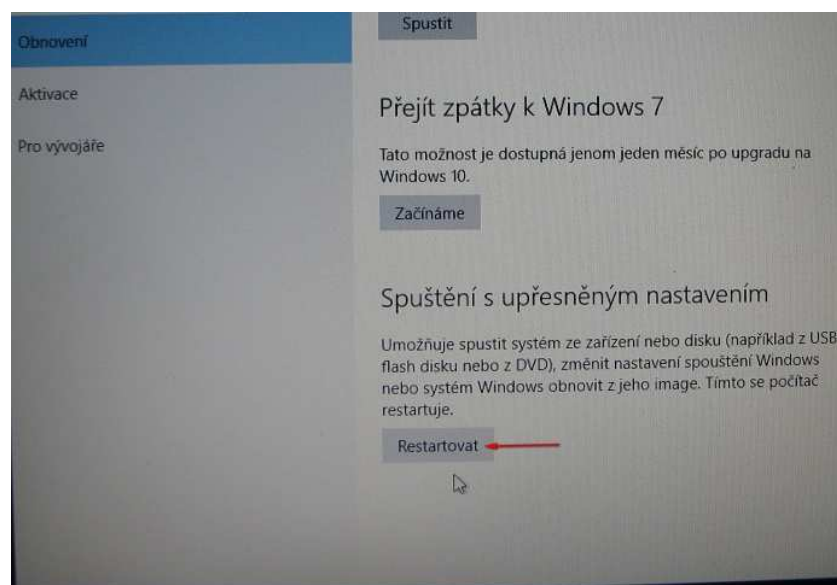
Obnovení

Aktivace

Pro vývojáře

Spustit

Přejít zpátky k Windows 7

Tato možnost je dostupná jenom jeden měsíc po upgradu na Windows 10.

Začínáme

Spuštění s upřesněným nastavením

Umožňuje spustit systém ze zařízení nebo disku (například z USB flash disku nebo z DVD), změnit nastavení spouštění Windows nebo systém Windows obnovit z jeho image. Tímto se počítač restartuje.

Restartovat